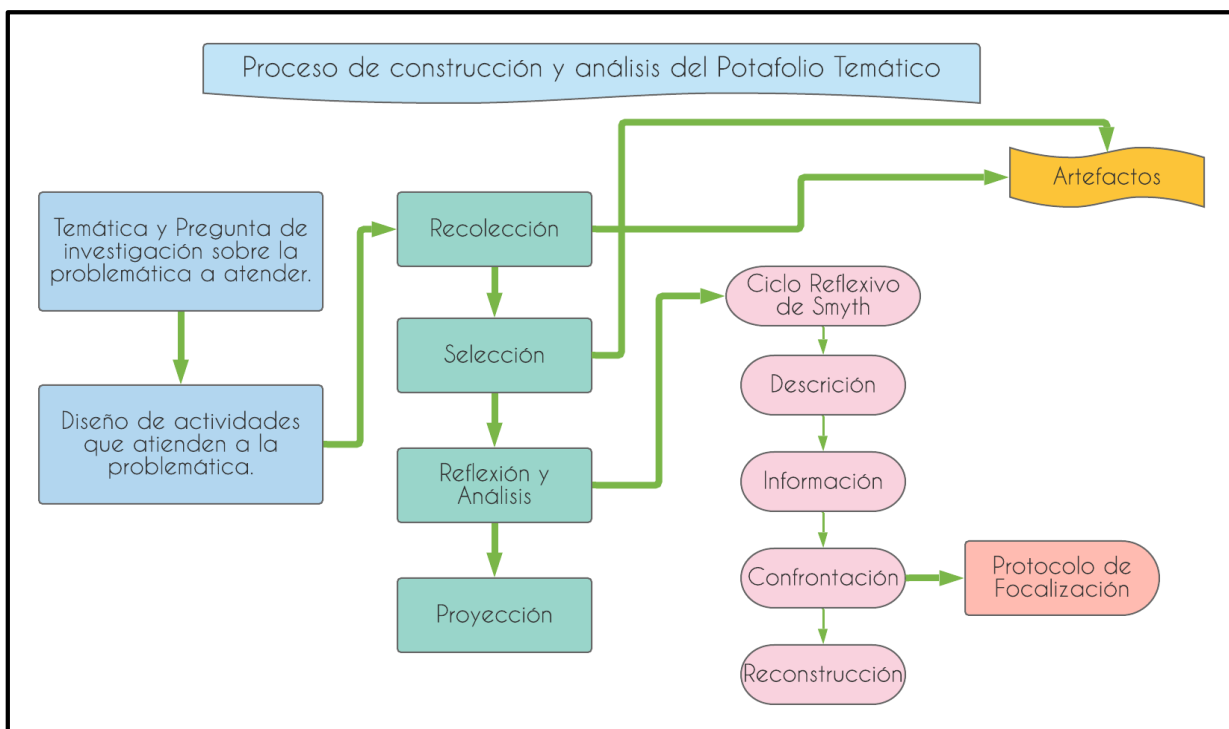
Proceso de construcción y análisis del Potafolio Temático

Temática y Pregunta de investigación sobre la problemática a atender.

Diseño de actividades que atienden a la problemática.

Recolección

Selección

Reflexión y Análisis

Proyección

Artefactos

Ciclo Reflexivo de Smyth

Descrición

Información

Confrontación

Protocolo de Focalización

Reconstrucción